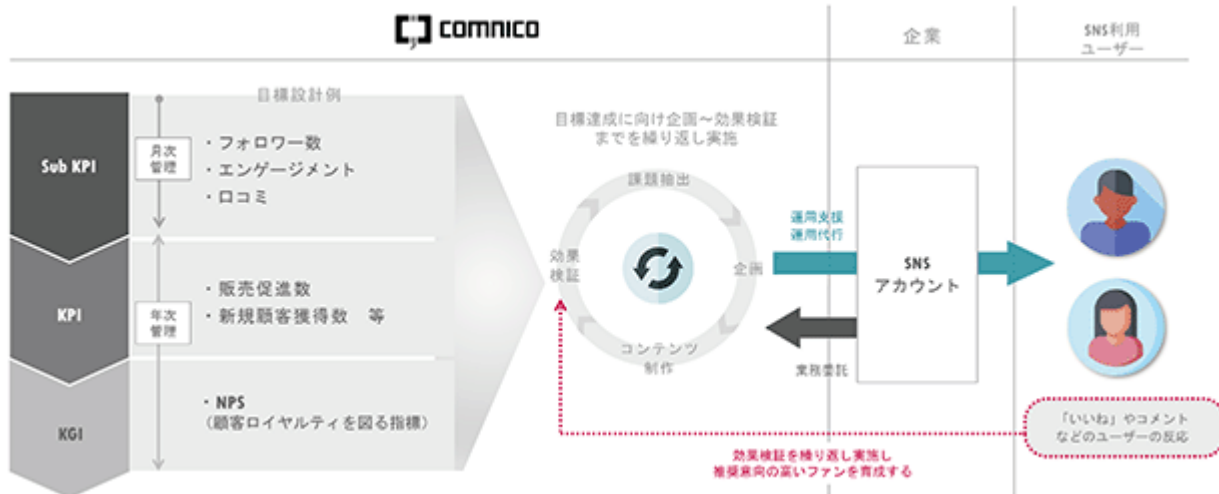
comnico

企業

SNS利用
ユーザー

目標設計例

Sub KPI

月次
管理

・フォロワー数
・エンゲージメント
・口コミ

KPI

年次
管理

・販売促進数
・新規顧客獲得数　等

KGI

・NPS
（顧客ロイヤルティを図る指標）

目標達成に向け企画〜効果検証までを繰り返し実施

課題抽出

効果
検証

企画

コンテンツ
制作

運用支援
運用代行

SNS
アカウント

業務委託

「いいね」やコメント
などのユーザーの反応

効果検証を繰り返し実施し
推奨意向の高いファンを育成する